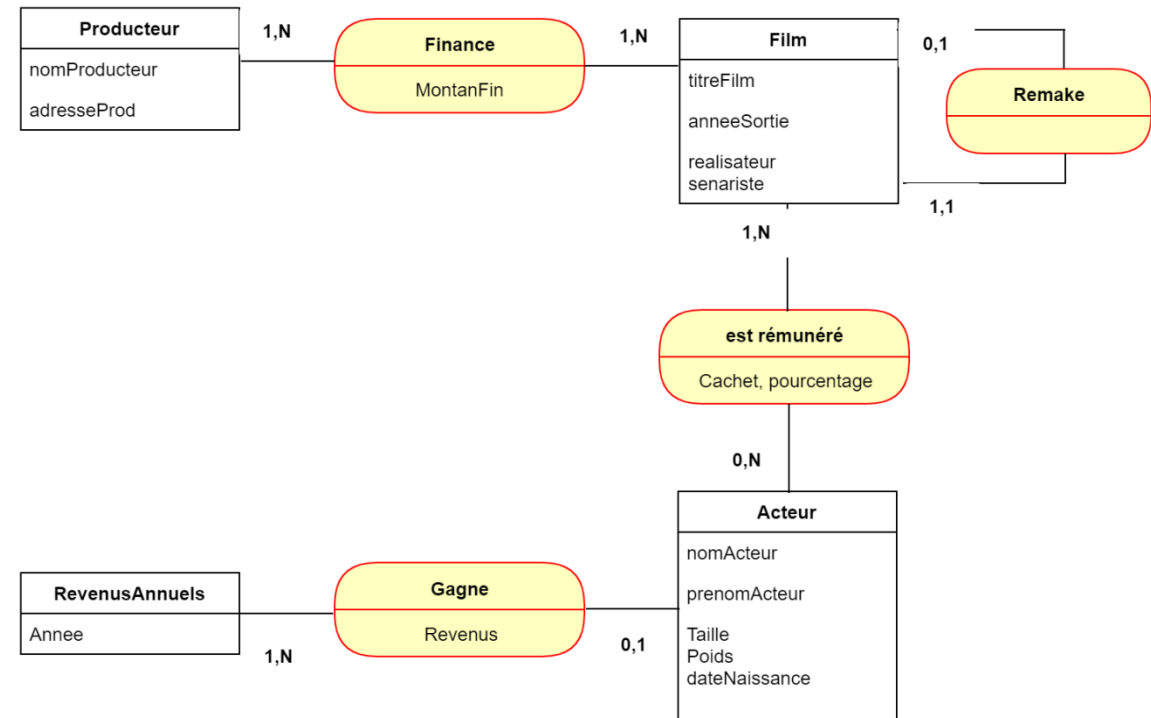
Producteur
nomProducteur
adresseProd

1,N

Finance
MontanFin

1,N

Film
titreFilm
anneeSortie
realisateur
senariste

0,1

Remake

1,1

1,N

est rémunéré
Cachet, pourcentage

0,N

Acteur
nomActeur
prenomActeur
Taille
Poids
dateNaissance

RevenusAnnuels
Annee

1,N

Gagne
Revenus

0,1